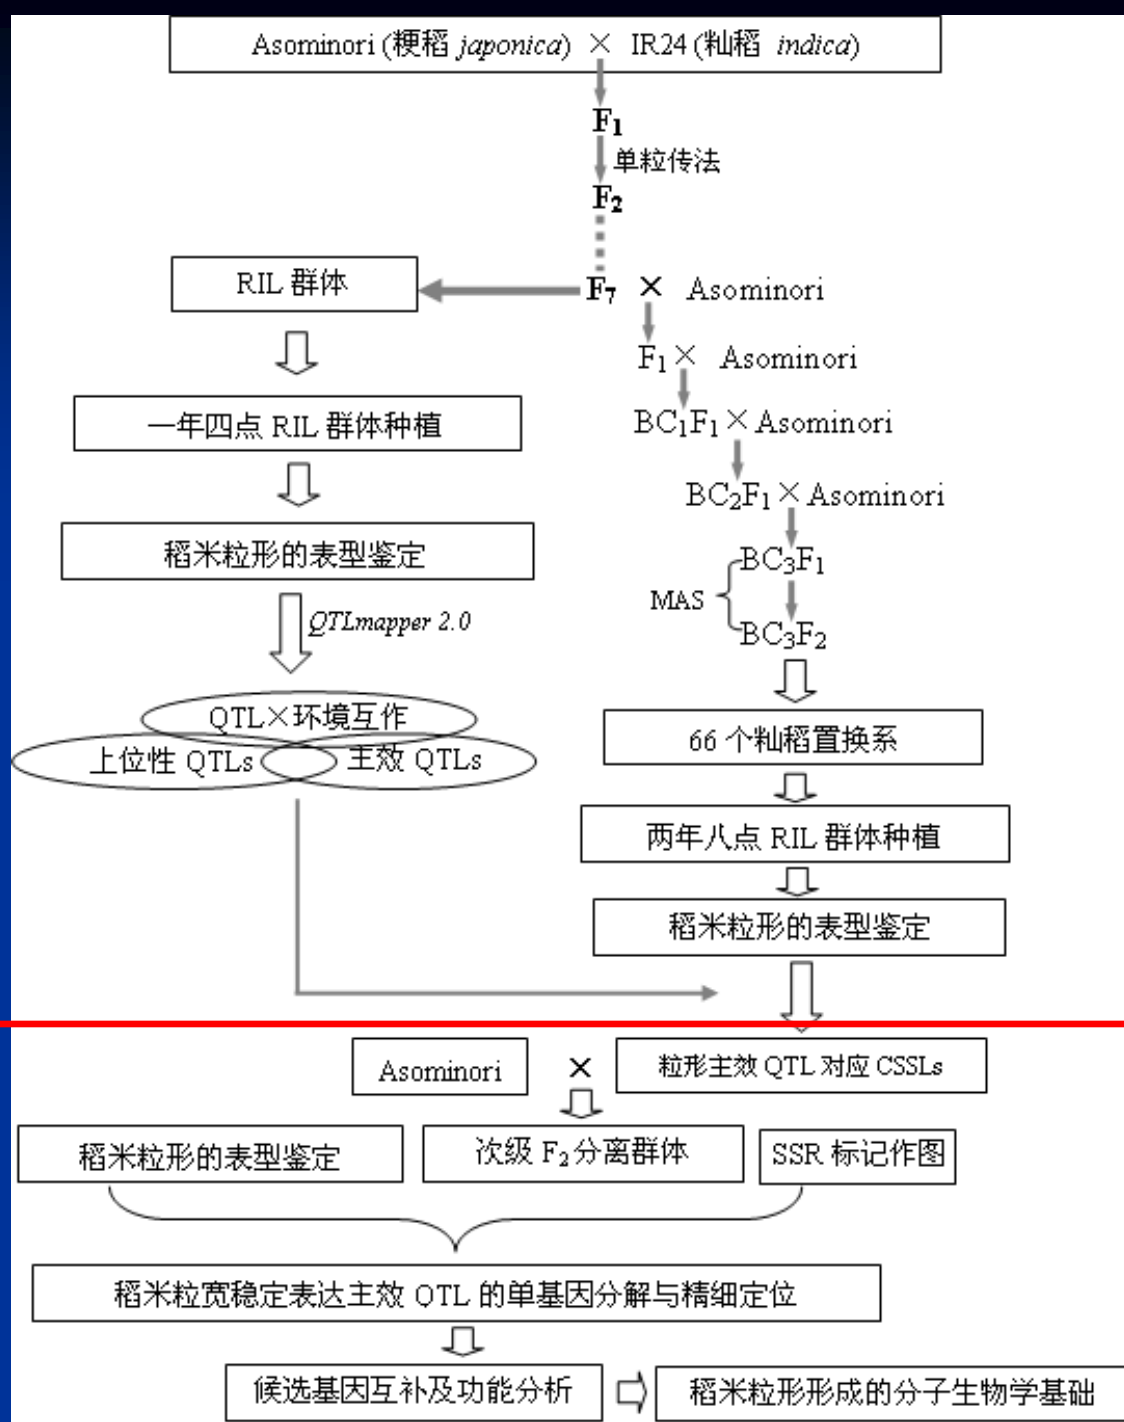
Asominori (粳稻 *japonica*) × IR24 (籼稻 *indica*)

$F_1$

单粒传法

$F_2$

RIL 群体

$F_7$ × Asominori

$F_1$ × Asominori

$BC_1F_1$ × Asominori

$BC_2F_1$ × Asominori

$BC_3F_1$

MAS

$BC_3F_2$

一年四点 RIL 群体种植

稻米粒形的表型鉴定

*QTLmapper 2.0*

QTL×环境互作

上位性 QTLs

主效 QTLs

66 个籼稻置换系

两年八点 RIL 群体种植

稻米粒形的表型鉴定

Asominori

×

粒形主效 QTL 对应 CSSLs

稻米粒形的表型鉴定

次级 $F_2$ 分离群体

SSR 标记作图

稻米粒宽稳定表达主效 QTL 的单基因分解与精细定位

候选基因互补及功能分析

稻米粒形形成的分子生物学基础